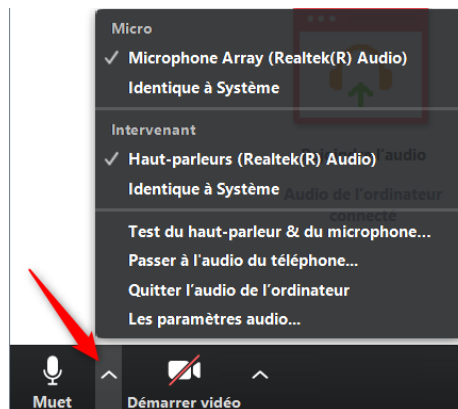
Micro
✓ Microphone Array (Realtek(R) Audio)
Identique à Système

Intervenant
✓ Haut-parleurs (Realtek(R) Audio)
Identique à Système

Test du haut-parleur & du microphone...
Passer à l'audio du téléphone...
Quitter l'audio de l'ordinateur
Les paramètres audio...

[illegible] l'audio
Audio de l'ordinateur connecté

Muet
Démarrer vidéo